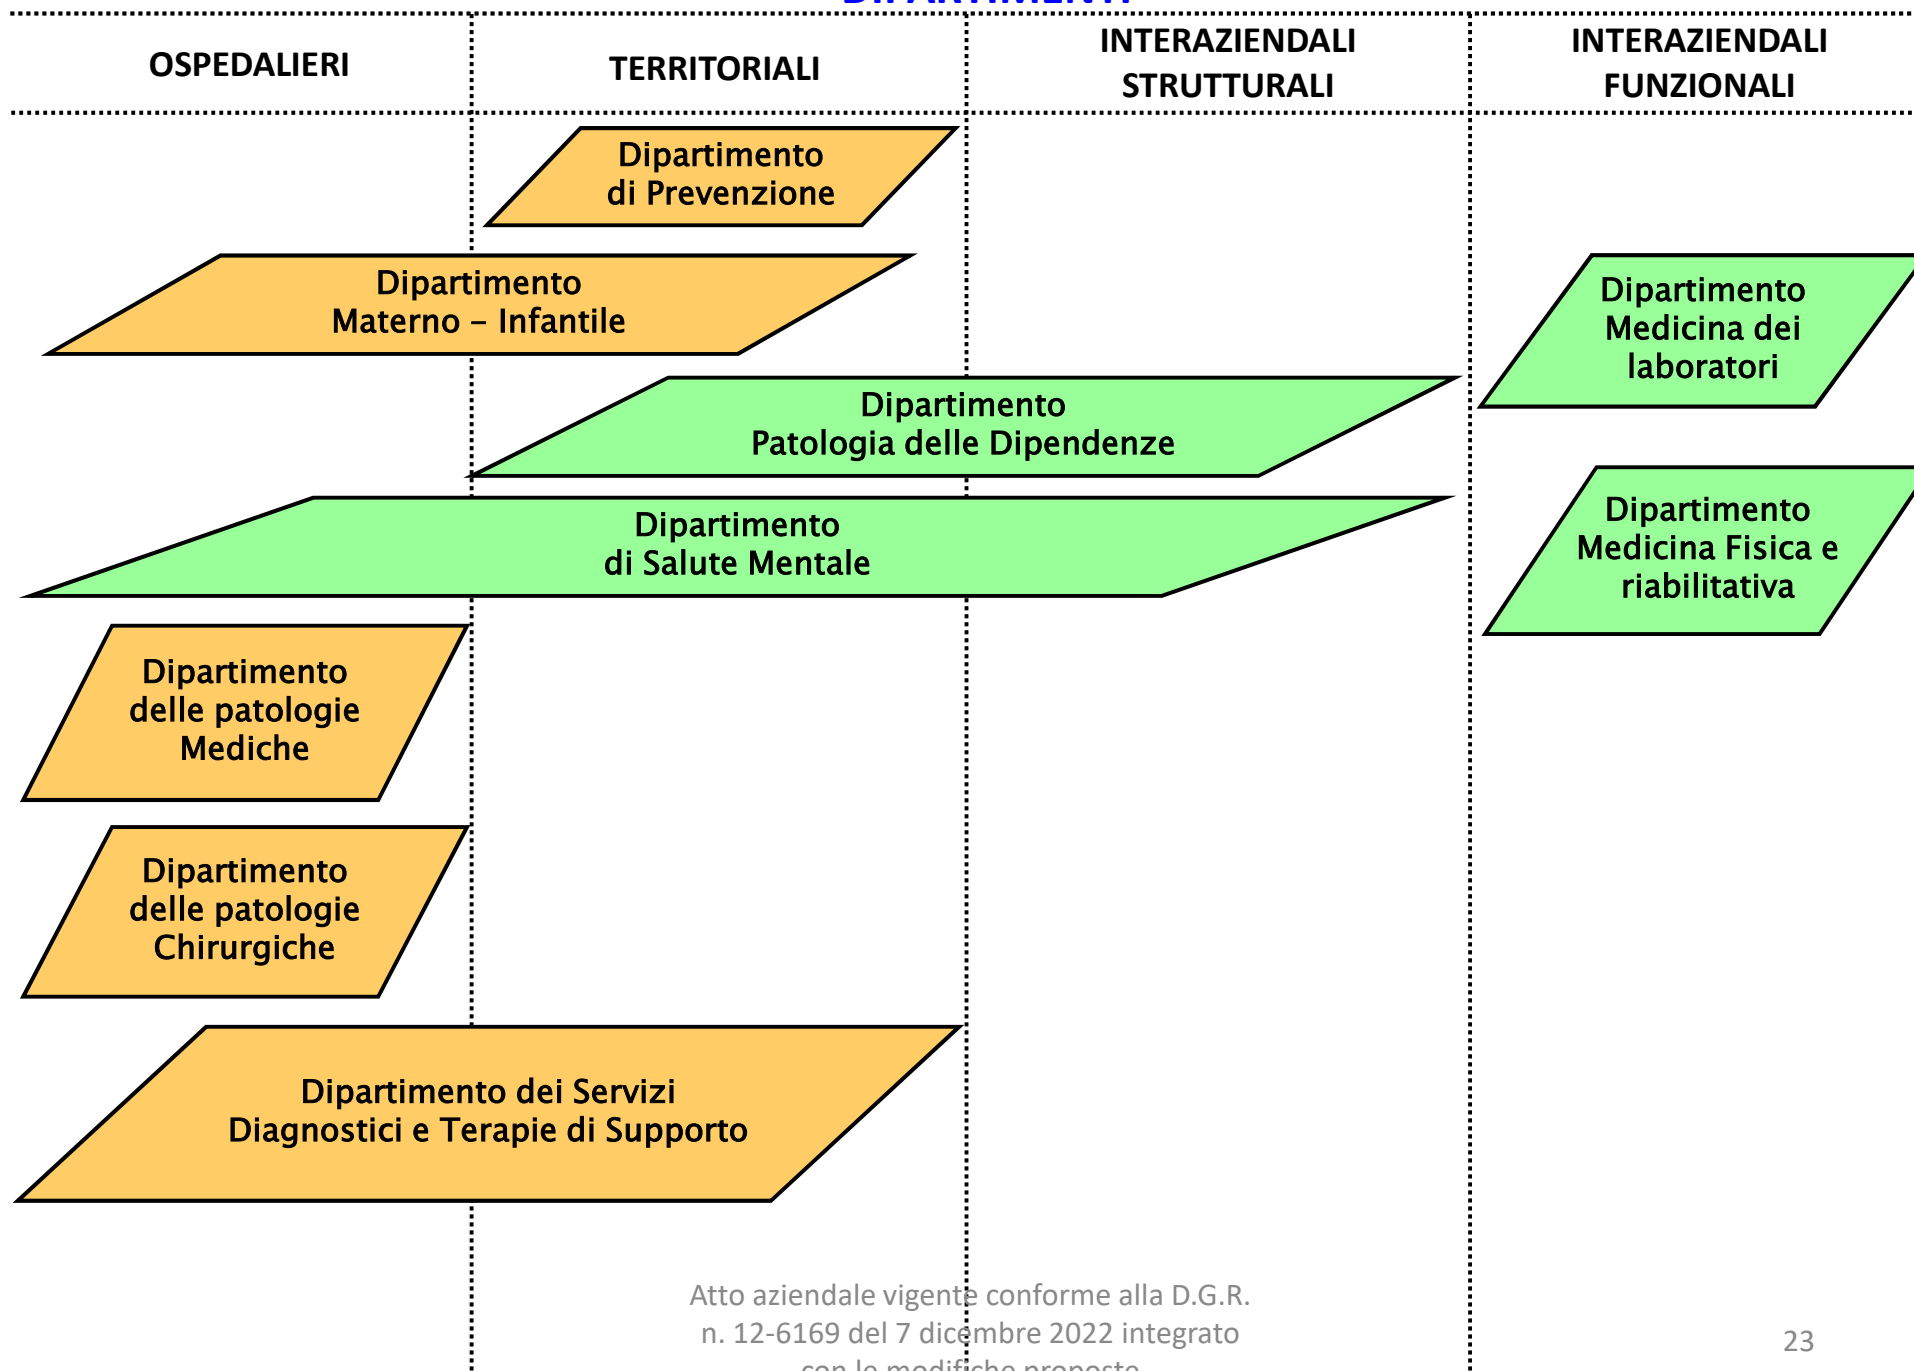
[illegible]

| OSPEDALIERI | TERRITORIALI | INTERAZIENDALI STRUTTURALI | INTERAZIENDALI FUNZIONALI |
|---|---|---|---|

Dipartimento di Prevenzione

Dipartimento Materno – Infantile

Dipartimento Medicina dei laboratori

Dipartimento Patologia delle Dipendenze

Dipartimento di Salute Mentale

Dipartimento Medicina Fisica e riabilitativa

Dipartimento delle patologie Mediche

Dipartimento delle patologie Chirurgiche

Dipartimento dei Servizi Diagnostici e Terapie di Supporto

Atto aziendale vigente conforme alla D.G.R. n. 12-6169 del 7 dicembre 2022 integrato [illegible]

23